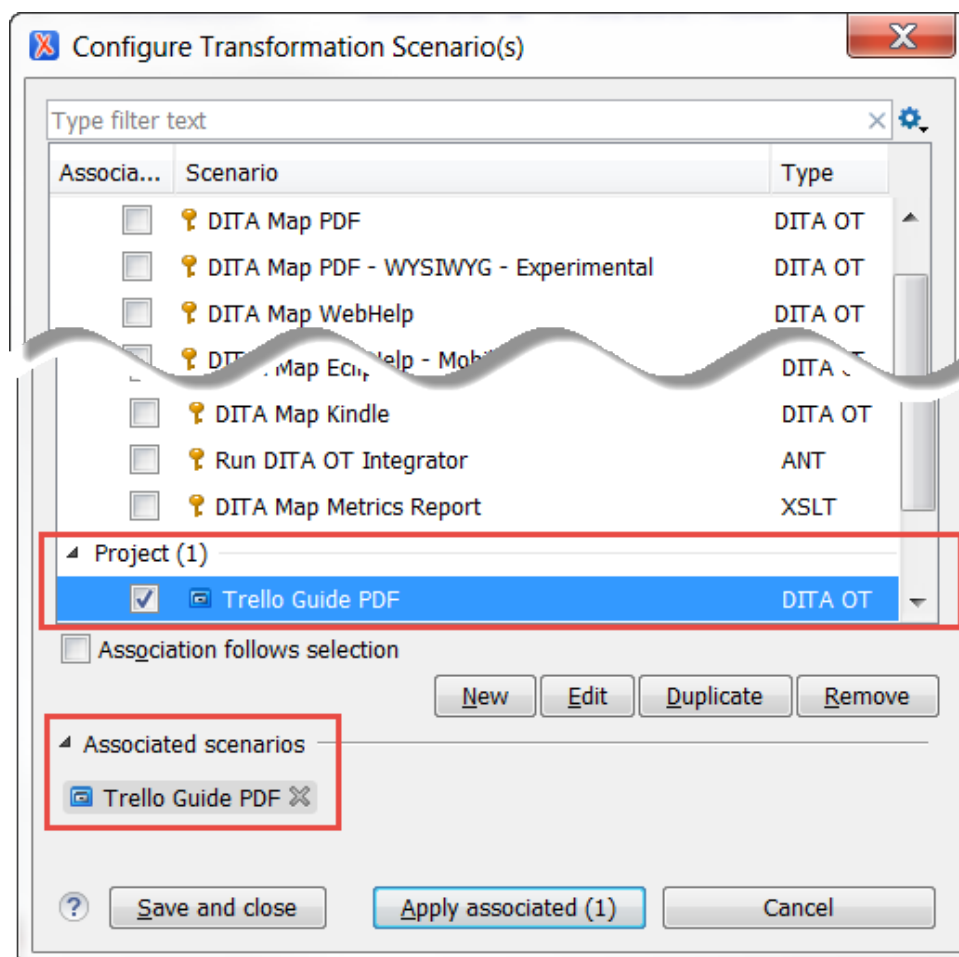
Configure Transformation Scenario(s)

Type filter text

| Associa... | Scenario | Type |
|---|---|---|
| | DITA Map PDF | DITA OT |
| | DITA Map PDF - WYSIWYG - Experimental | DITA OT |
| | DITA Map WebHelp | DITA OT |
| | D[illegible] Map Ec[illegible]lp - Mob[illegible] | DITA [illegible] |
| | DITA Map Kindle | DITA OT |
| | Run DITA OT Integrator | ANT |
| | DITA Map Metrics Report | XSLT |

Project (1)

| | Trello Guide PDF | DITA OT |
|---|---|---|

Association follows selection

New Edit Duplicate Remove

Associated scenarios

Trello Guide PDF

Save and close Apply associated (1) Cancel